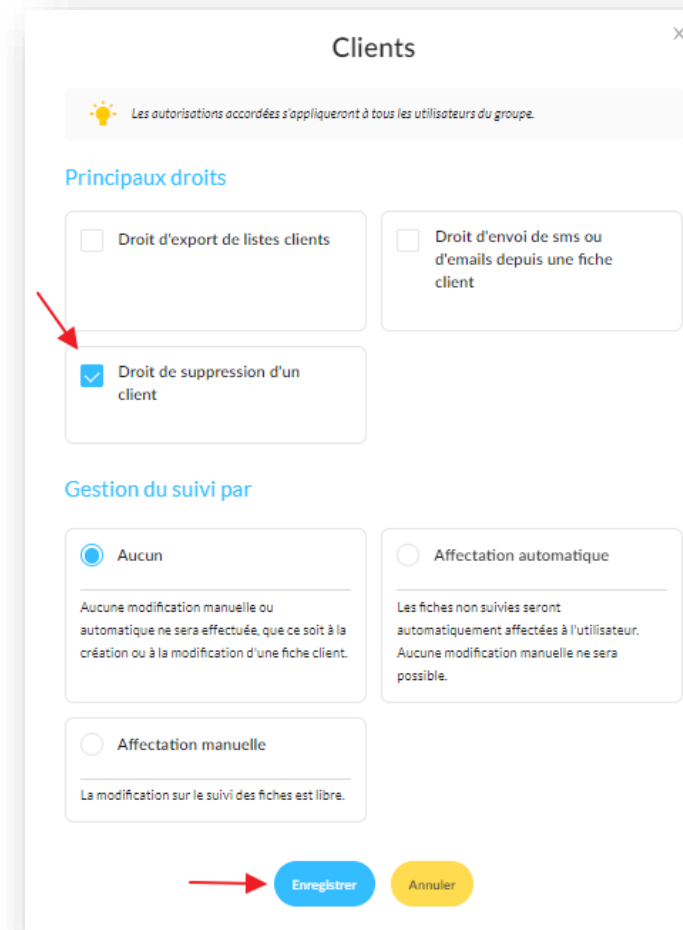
Clients

×

Les autorisations accordées s'appliqueront à tous les utilisateurs du groupe.

Principaux droits

Droit d'export de listes clients

Droit d'envoi de sms ou d'emails depuis une fiche client

Droit de suppression d'un client

Gestion du suivi par

Aucun

Aucune modification manuelle ou automatique ne sera effectuée, que ce soit à la création ou à la modification d'une fiche client.

Affectation automatique

Les fiches non suivies seront automatiquement affectées à l'utilisateur. Aucune modification manuelle ne sera possible.

Affectation manuelle

La modification sur le suivi des fiches est libre.

Enregistrer

Annuler